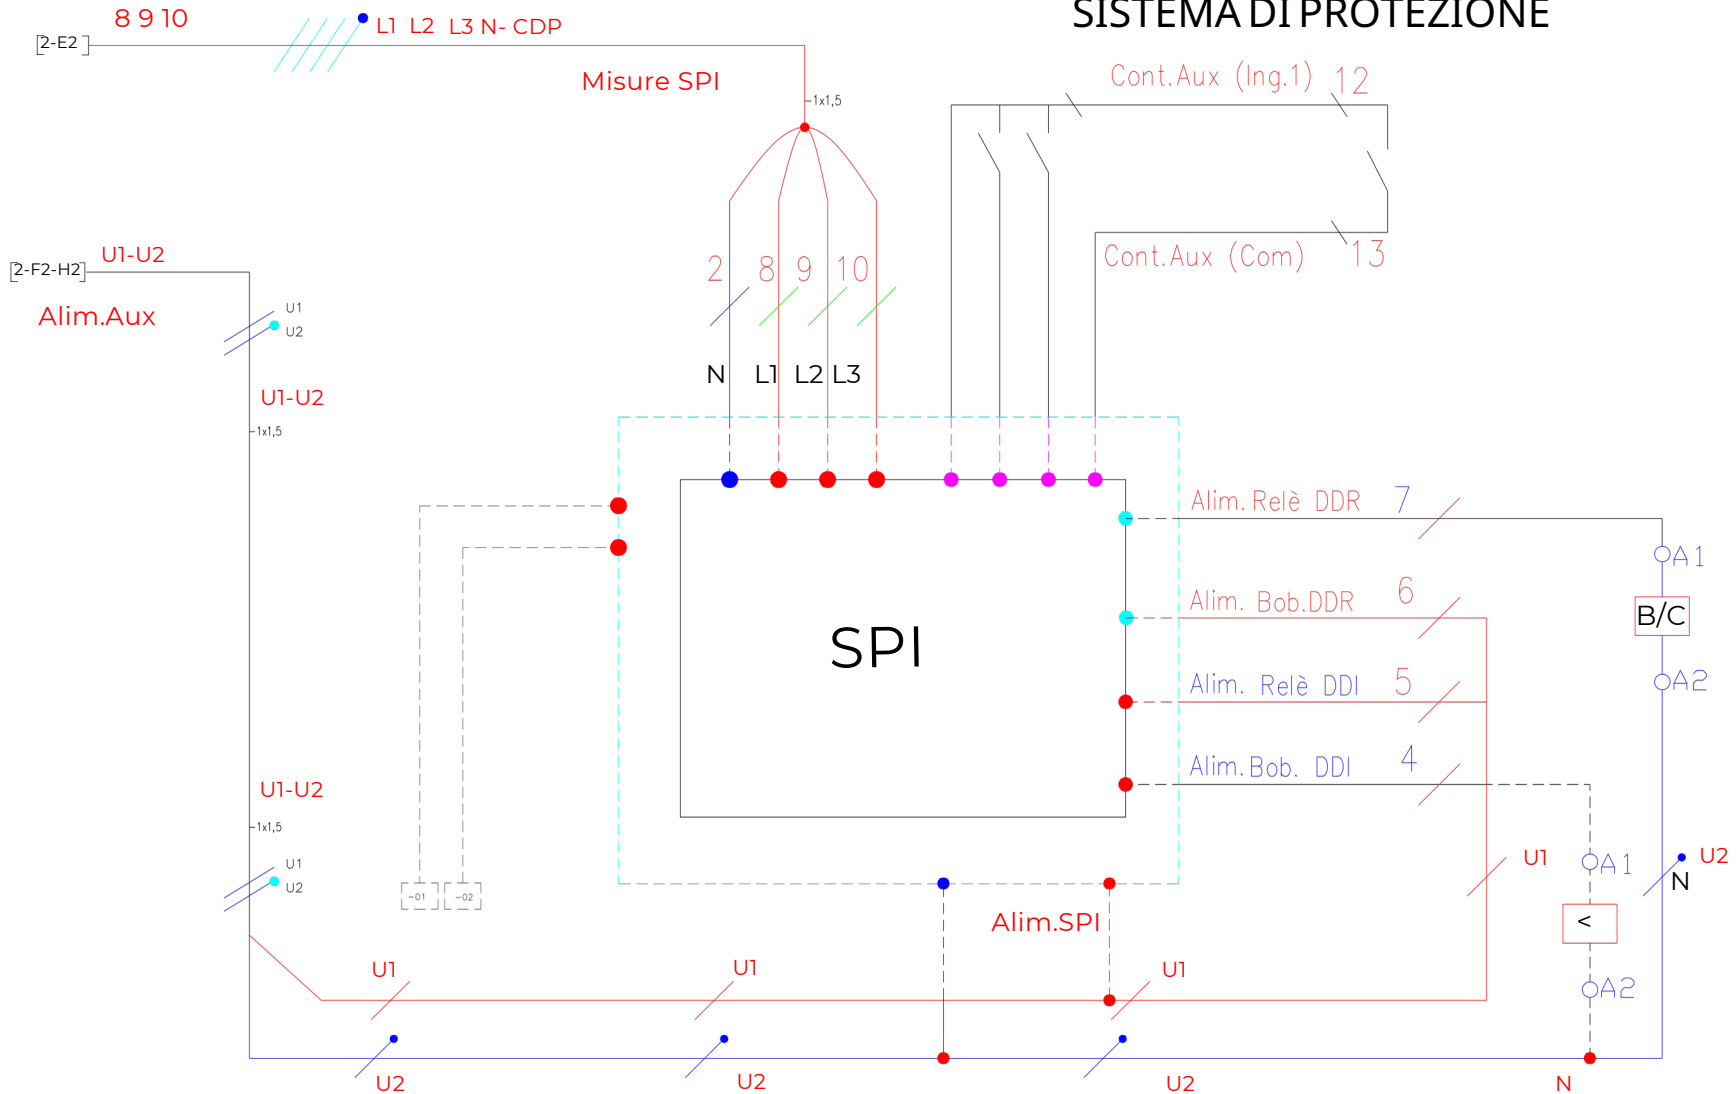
8 9 10
2-E2
L1 L2 L3 N- CDP
SISTEMA DI PROTEZIONE
Misure SPI
1x1,5
Cont.Aux (Ing.1) 12
Cont.Aux (Com) 13
2 8 9 10
2-F2-H2
U1-U2
Alim.Aux
U1
U2
N L1 L2 L3
U1-U2
1x1,5
Alim. Relè DDR 7
A1
B/C
A2
Alim. Bob.DDR 6
SPI
Alim. Relè DDI 5
Alim.Bob. DDI 4
U1-U2
1x1,5
U1
U2
-01 -02
U1
A1
U2
N
<
Alim.SPI
U1
U1
U1
A2
U2
U2
U2
N